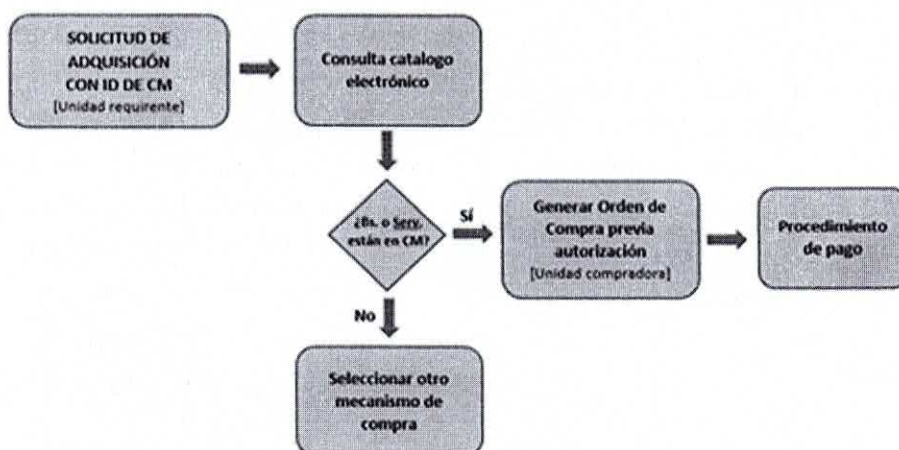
SOLICITUD DE ADQUISICIÓN CON ID DE CM
[Unidad requirente]

Consulta catalogo electrónico

¿Bs. o Serv. están en CM?

Sí

Generar Orden de Compra previa autorización
[Unidad compradora]

Procedimiento de pago

No

Seleccionar otro mecanismo de compra